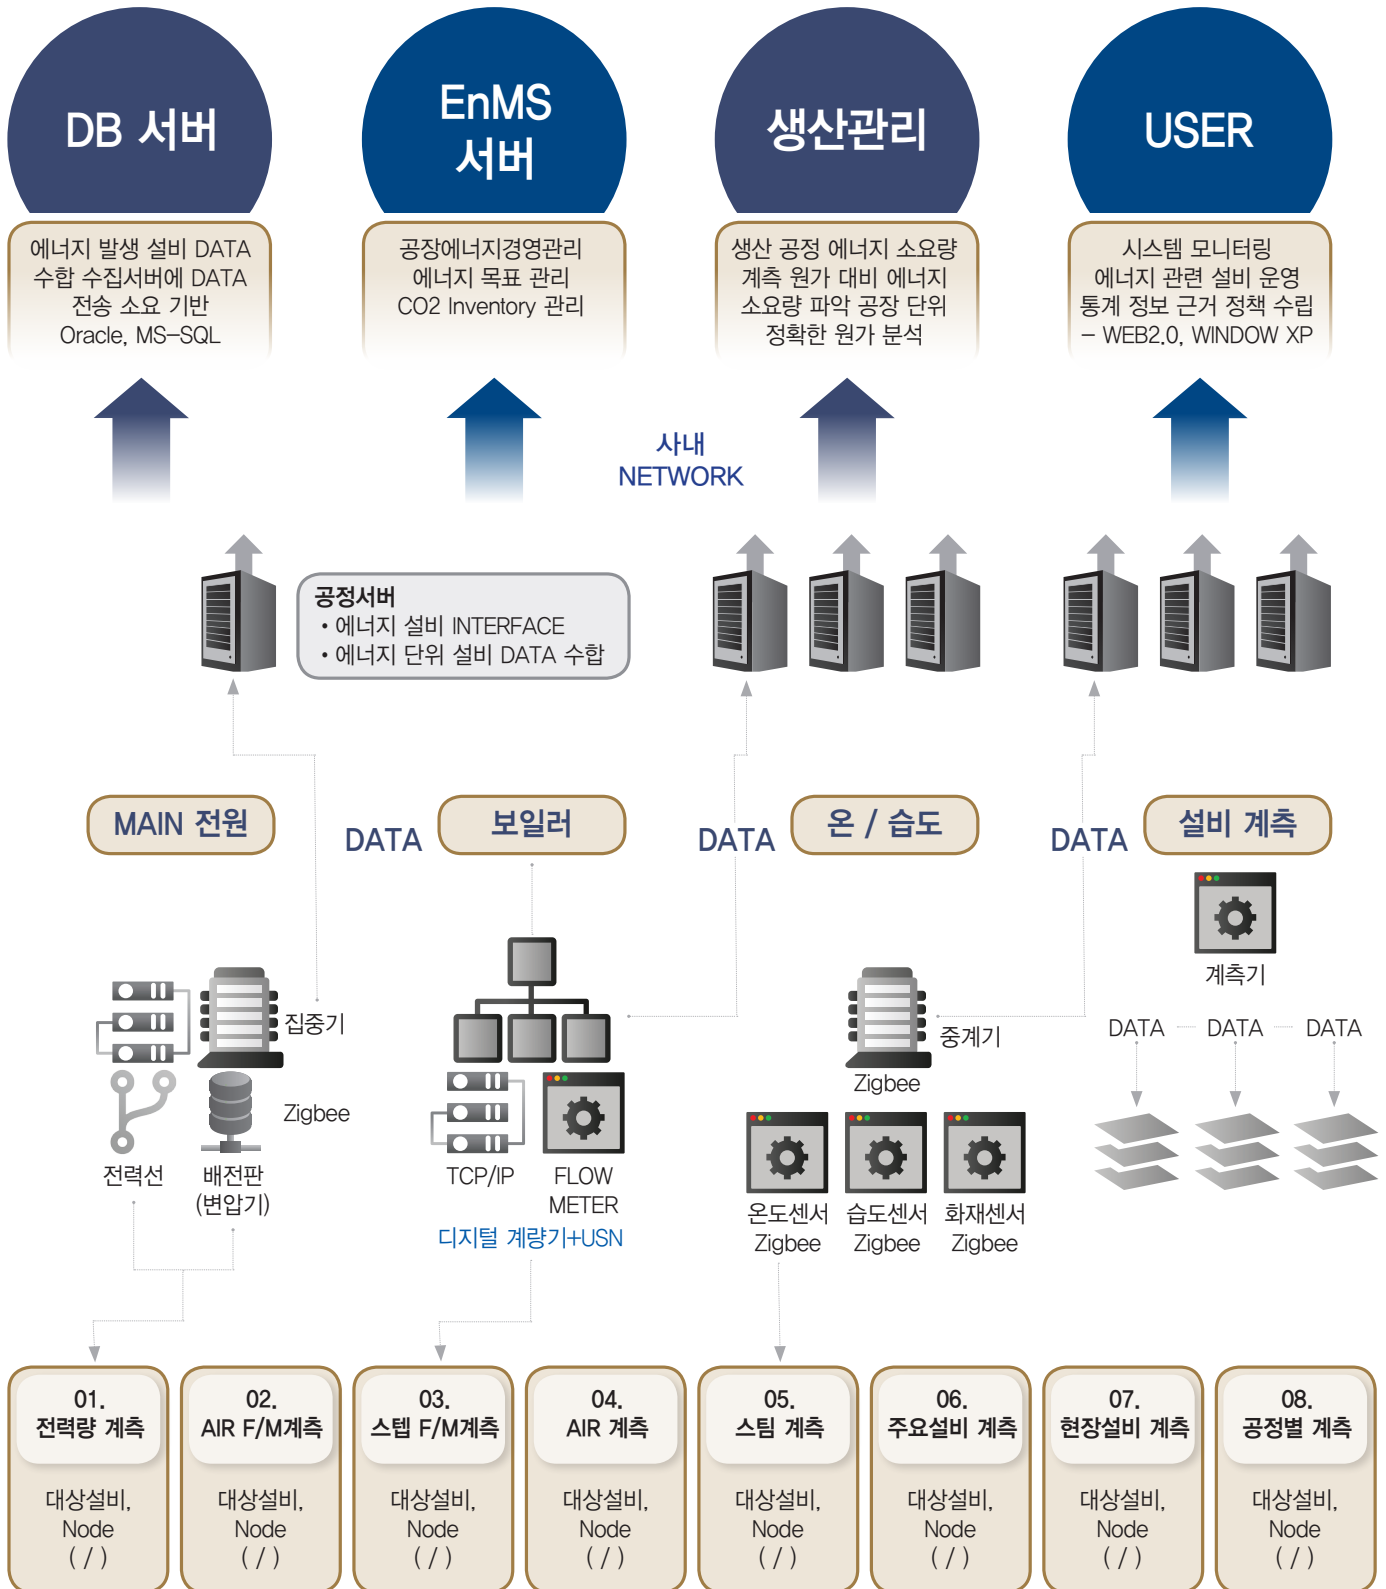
DB 서버

EnMS 서버

생산관리

USER

에너지 발생 설비 DATA 수합 수집서버에 DATA 전송 소요 기반 Oracle, MS-SQL

공장에너지경영관리 에너지 목표 관리 CO2 Inventory 관리

생산 공정 에너지 소요량 계측 원가 대비 에너지 소요량 파악 공장 단위 정확한 원가 분석

시스템 모니터링 에너지 관련 설비 운영 통계 정보 근거 정책 수립 – WEB2.0, WINDOW XP

사내 NETWORK

공정서버
• 에너지 설비 INTERFACE
• 에너지 단위 설비 DATA 수합

MAIN 전원

DATA

보일러

DATA

온 / 습도

DATA

설비 계측

계측기

집중기

Zigbee

전력선

배전판 (변압기)

TCP/IP

FLOW METER

디지털 계량기+USN

중계기

Zigbee

DATA DATA DATA

온도센서 Zigbee

습도센서 Zigbee

화재센서 Zigbee

01. 전력량 계측
대상설비, Node ( / )

02. AIR F/M계측
대상설비, Node ( / )

03. 스템 F/M계측
대상설비, Node ( / )

04. AIR 계측
대상설비, Node ( / )

05. 스팀 계측
대상설비, Node ( / )

06. 주요설비 계측
대상설비, Node ( / )

07. 현장설비 계측
대상설비, Node ( / )

08. 공정별 계측
대상설비, Node ( / )